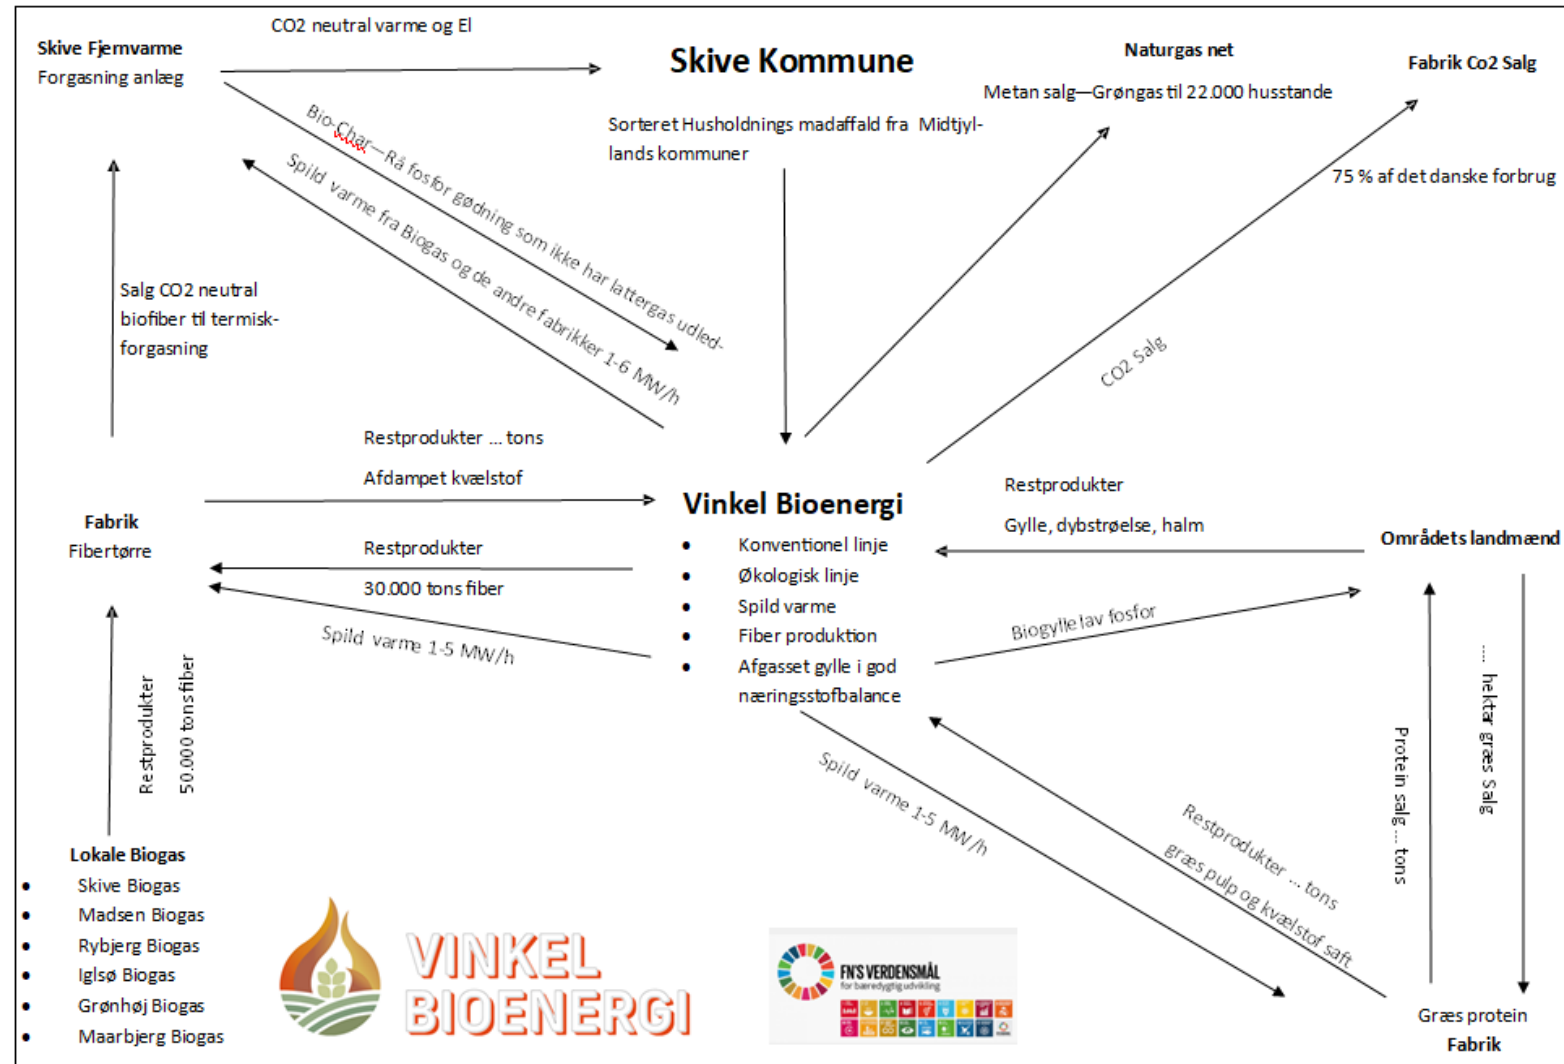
Skive Fjernvarme
Forgasning anlæg

CO2 neutral varme og El

Skive Kommune

Naturgas net

Metan salg—Grøngas til 22.000 husstande

Fabrik Co2 Salg

Sorteret Husholdnings madaffald fra Midtjyllands kommuner

75 % af det danske forbrug

Bio-Char—Rå fosfor gødning som ikke har lattergas udled-

Spild varme fra Biogas og de andre fabrikker 1-6 MW/h

Salg CO2 neutral biofiber til termisk-forgasning

CO2 Salg

Restprodukter ... tons

Afdampet kvælstof

Vinkel Bioenergi

- Konventionel linje
- Økologisk linje
- Spild varme
- Fiber produktion
- Afgasset gylle i god næringsstofbalance

Restprodukter

Gylle, dybstrøelse, halm

Områdets landmænd

Fabrik
Fibertørre

Restprodukter

30.000 tons fiber

Spild varme 1-5 MW/h

Biogylle lav fosfor

Restprodukter

50.000 tons fiber

Spild varme 1-5 MW/h

Restprodukter ... tons
græs pulp og kvælstof saft

Protein salg... tons

... hektar græs Salg

Lokale Biogas
- Skive Biogas
- Madsen Biogas
- Rybjerg Biogas
- Iglsø Biogas
- Grønhøj Biogas
- Maarbjerg Biogas

VINKEL BIOENERGI

FN'S VERDENSMÅL
for bæredygtig udvikling

Græs protein
Fabrik